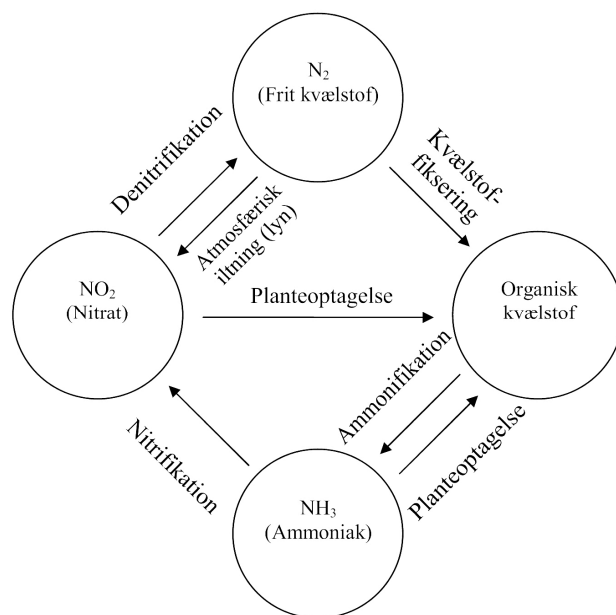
$N_2$
(Frit kvælstof)

Denitrifikation

Atmosfærisk iltning (lyn)

Kvælstof-fiksering

$NO_2$
(Nitrat)

Planteoptagelse

Organisk kvælstof

Ammonifikation

Nitrifikation

Planteoptagelse

$NH_3$
(Ammoniak)